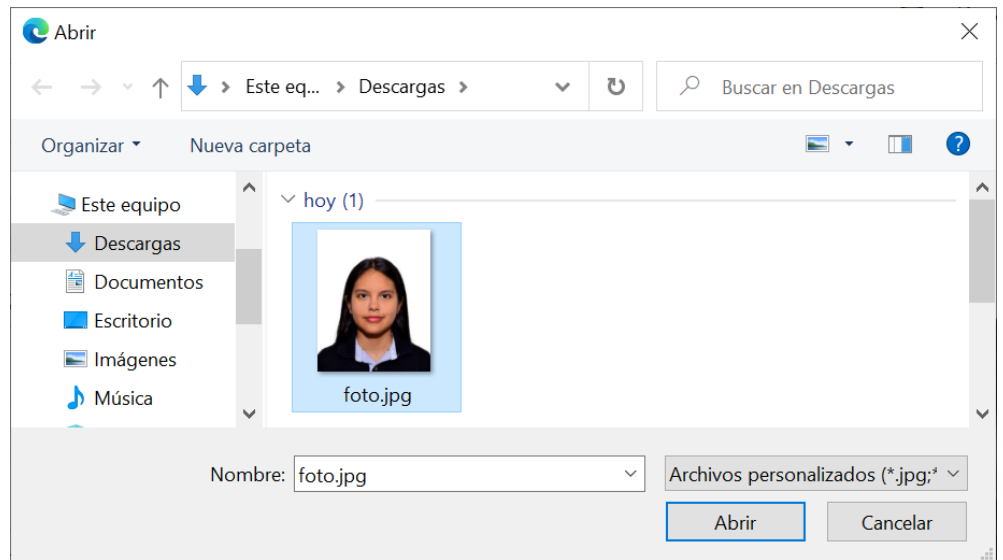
Abrir

Este eq... > Descargas >

Buscar en Descargas

Organizar ▾ Nueva carpeta

Este equipo
Descargas
Documentos
Escritorio
Imágenes
Música

hoy (1)

foto.jpg

Nombre: foto.jpg

Archivos personalizados (*.jpg;*

Abrir

Cancelar